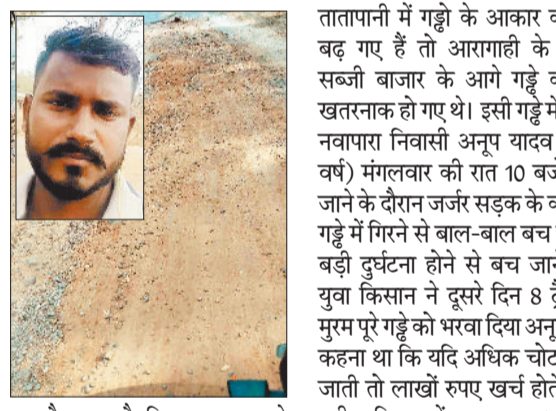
तातापानी में गड्ढो के आकार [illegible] बढ़ गए हैं तो आरागाही के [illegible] सब्जी बाजार के आगे गड्ढे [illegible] खतरनाक हो गए थे। इसी गड्ढे मे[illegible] नवापारा निवासी अनूप यादव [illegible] वर्ष) मंगलवार की रात 10 बज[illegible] जाने के दौरान जर्जर सड़क के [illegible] गड्ढे में गिरने से बाल-बाल बच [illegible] बड़ी दुर्घटना होने से बच जा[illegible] युवा किसान ने दूसरे दिन 8 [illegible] मुरम पूरे गड्ढे को भरवा दिया अनू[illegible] कहना था कि यदि अधिक चोट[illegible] जाती तो लाखों रुपए खर्च होते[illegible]